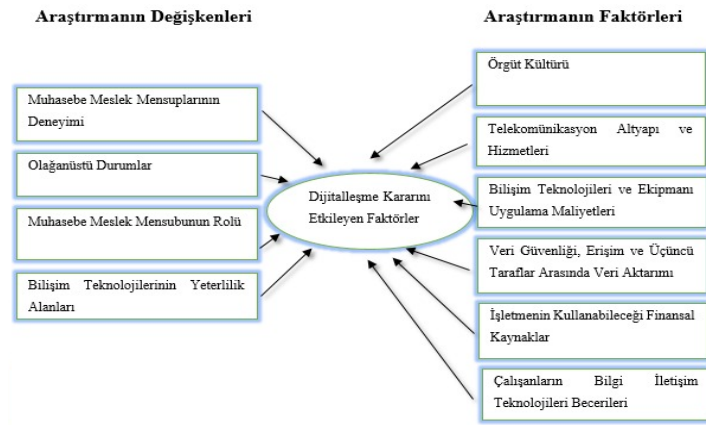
Araştırmanın Değişkenleri

Muhasebe Meslek Mensuplarının Deneyimi

Olağanüstü Durumlar

Muhasebe Meslek Mensubunun Rolü

Bilişim Teknolojilerinin Yeterlilik Alanları

Dijitalleşme Kararını Etkileyen Faktörler

Araştırmanın Faktörleri

Örgüt Kültürü

Telekomünikasyon Altyapı ve Hizmetleri

Bilişim Teknolojileri ve Ekipmanı Uygulama Maliyetleri

Veri Güvenliği, Erişim ve Üçüncü Taraflar Arasında Veri Aktarımı

İşletmenin Kullanılabileceği Finansal Kaynaklar

Çalışanların Bilgi İletişim Teknolojileri Becerileri